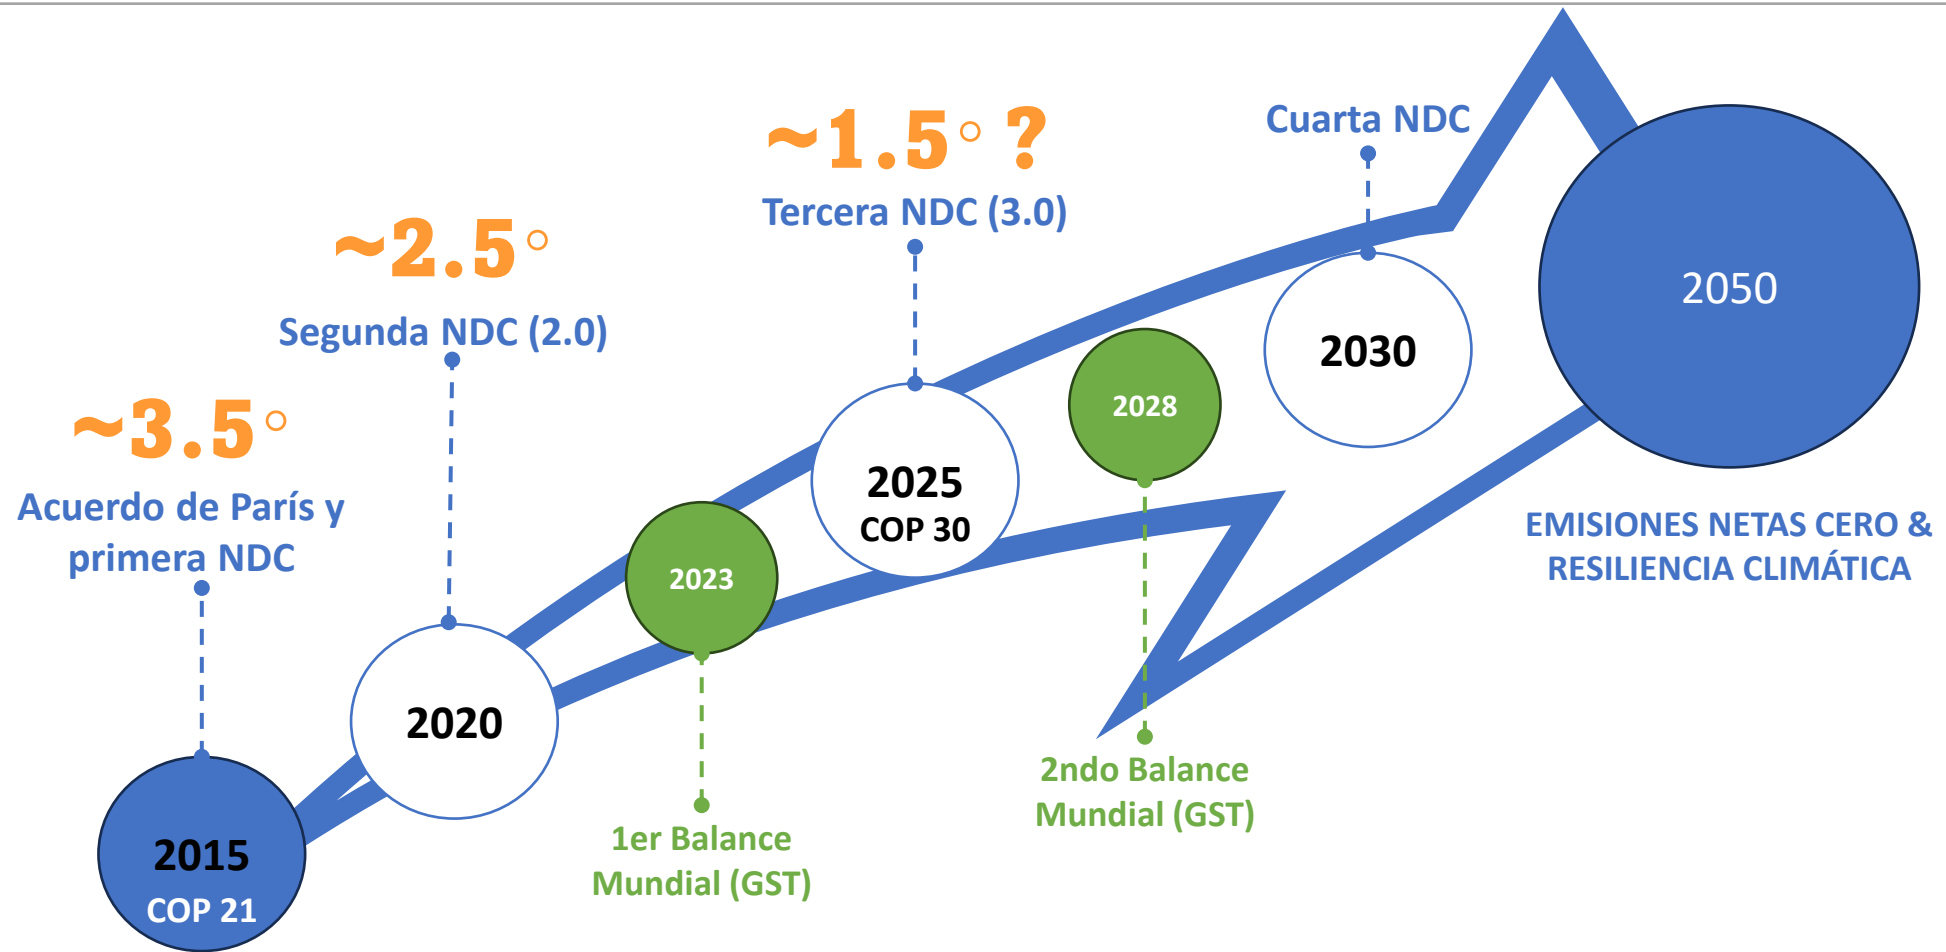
~1.5° ?

Tercera NDC (3.0)

Cuarta NDC

~2.5°

Segunda NDC (2.0)

~3.5°

Acuerdo de París y primera NDC

2050

2030

2028

2025
COP 30

2023

2020

2015
COP 21

EMISIONES NETAS CERO & RESILIENCIA CLIMÁTICA

1er Balance Mundial (GST)

2ndo Balance Mundial (GST)